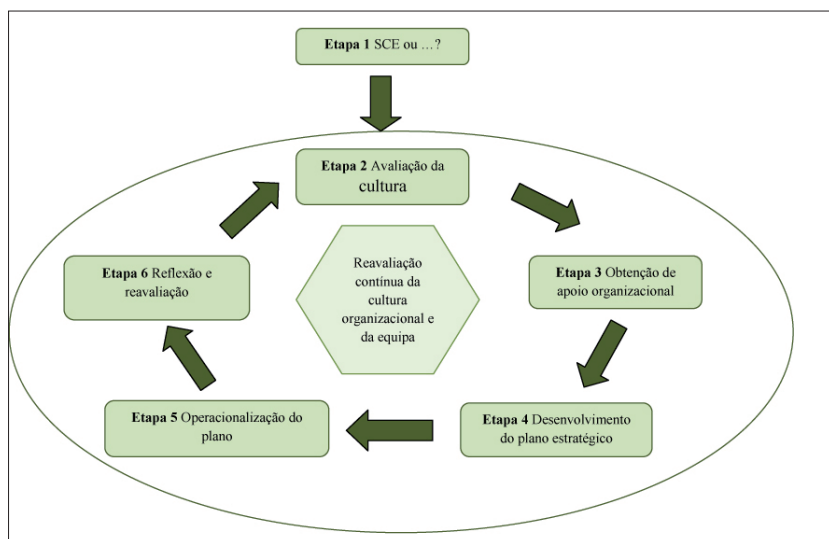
**Etapa 1** SCE ou …?

**Etapa 2** Avaliação da cultura

**Etapa 3** Obtenção de apoio organizacional

**Etapa 4** Desenvolvimento do plano estratégico

**Etapa 5** Operacionalização do plano

**Etapa 6** Reflexão e reavaliação

Reavaliação contínua da cultura organizacional e da equipa